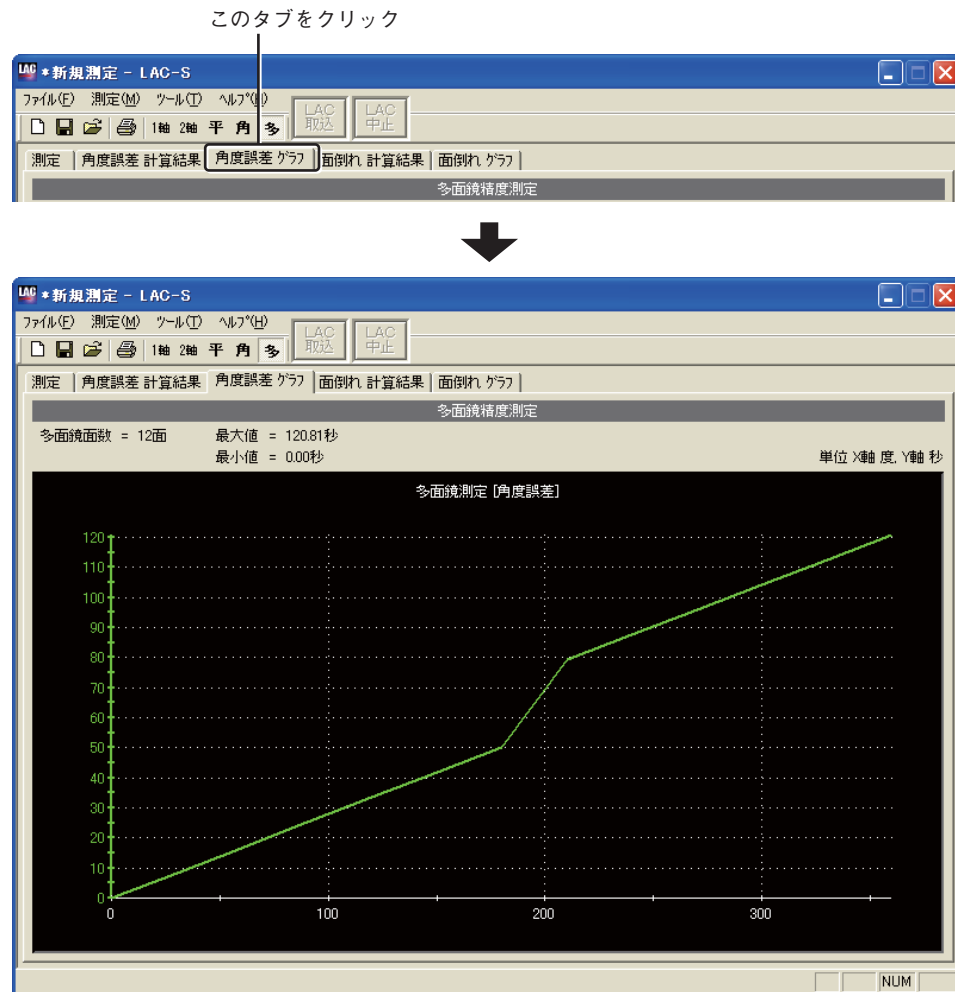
このタブをクリック

LAC *新規測定 - LAC-S

ファイル(F) 測定(M) ツール(T) ヘルプ(H)

1軸 2軸 平 角 多 LAC 取込 LAC 中止

測定 | 角度誤差 計算結果 | 角度誤差 グラフ | 面倒れ 計算結果 | 面倒れ グラフ

多面鏡精度測定

LAC *新規測定 - LAC-S

ファイル(F) 測定(M) ツール(T) ヘルプ(H)

1軸 2軸 平 角 多 LAC 取込 LAC 中止

測定 | 角度誤差 計算結果 | 角度誤差 グラフ | 面倒れ 計算結果 | 面倒れ グラフ

多面鏡精度測定

多面鏡面数 = 12面

最大値 = 120.81秒

最小値 = 0.00秒

単位 X軸 度, Y軸 秒

多面鏡測定 [角度誤差]

120
110
100
90
80
70
60
50
40
30
20
10
0

0 100 200 300

NUM